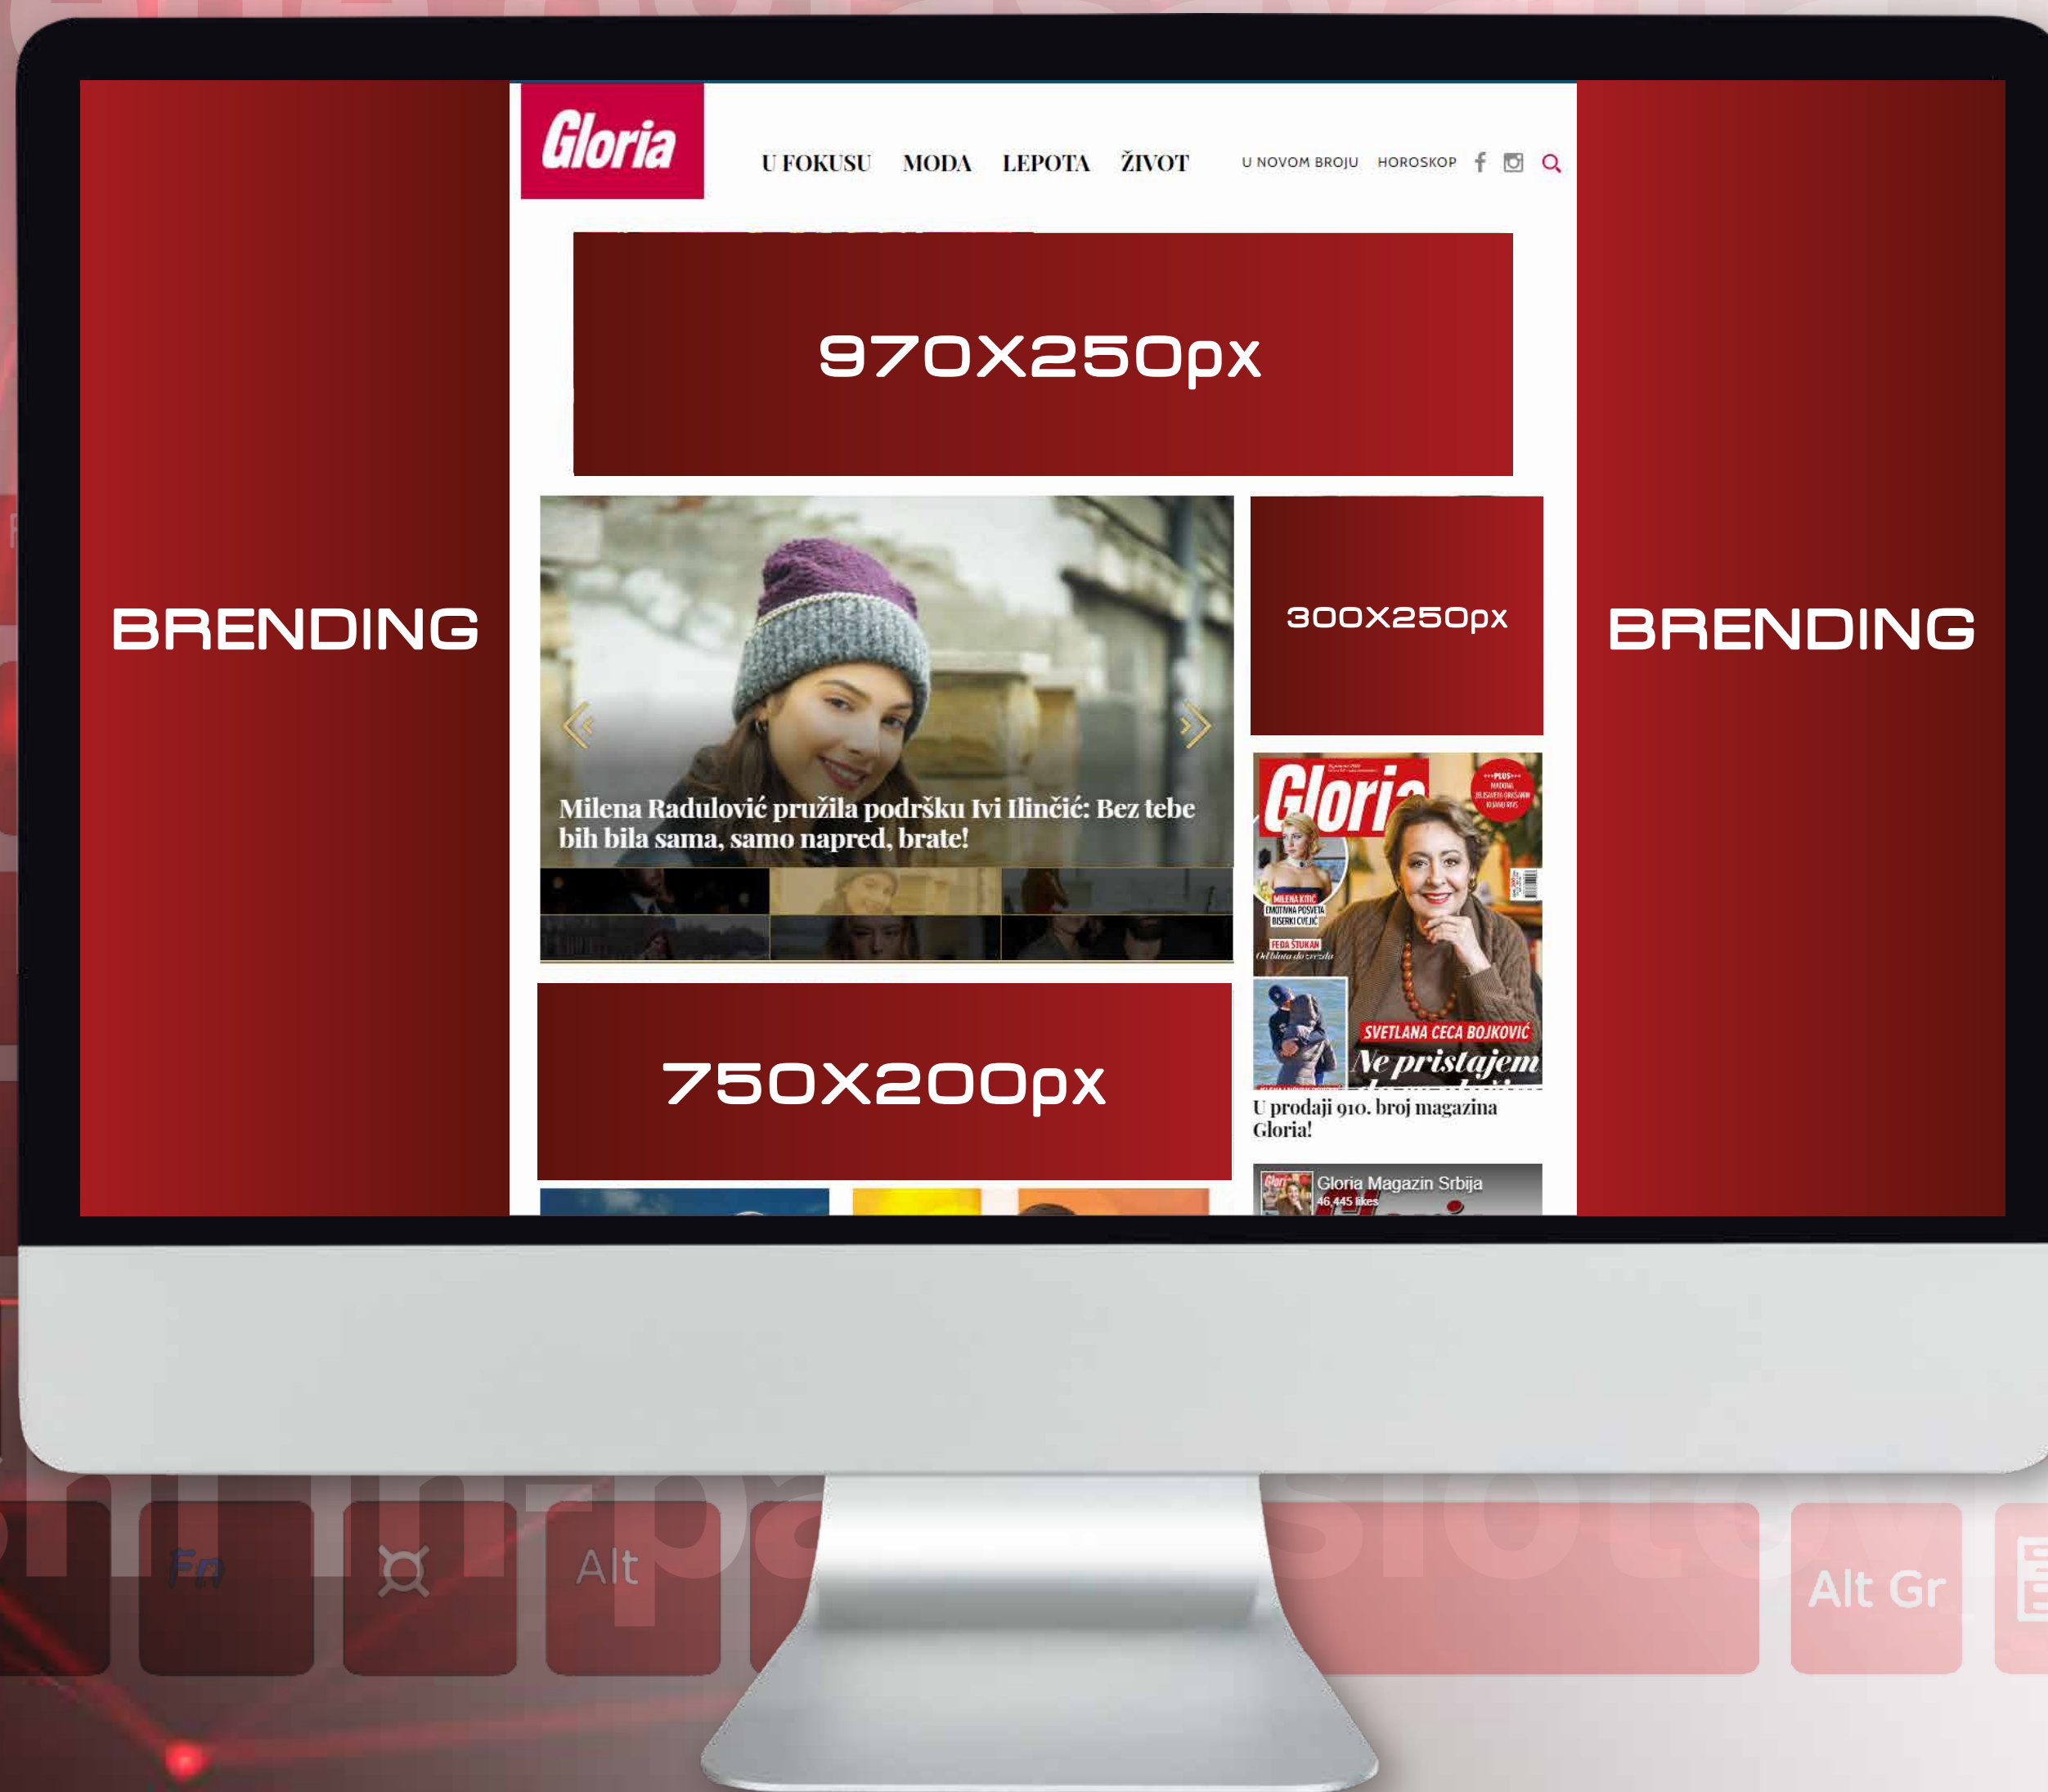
Gloria

U FOKUSU MODA LEPOTA ŽIVOT

U NOVOM BROJU HOROSKOP

BRENDING

970X250px

BRENDING

Milena Radulović pružila podršku Ivi Ilinčić: Bez tebe bih bila sama, samo napred, brate!

300X250px

Gloria

MILENA KITIĆ

FEDA ŠTUKAN

SVETLANA CECA BOJKOVIĆ

Ne pristajem

U prodaji 910. broj magazina Gloria!

750X200px

Gloria Magazin Srbija

46.445 likes

Fn

Alt

Alt Gr